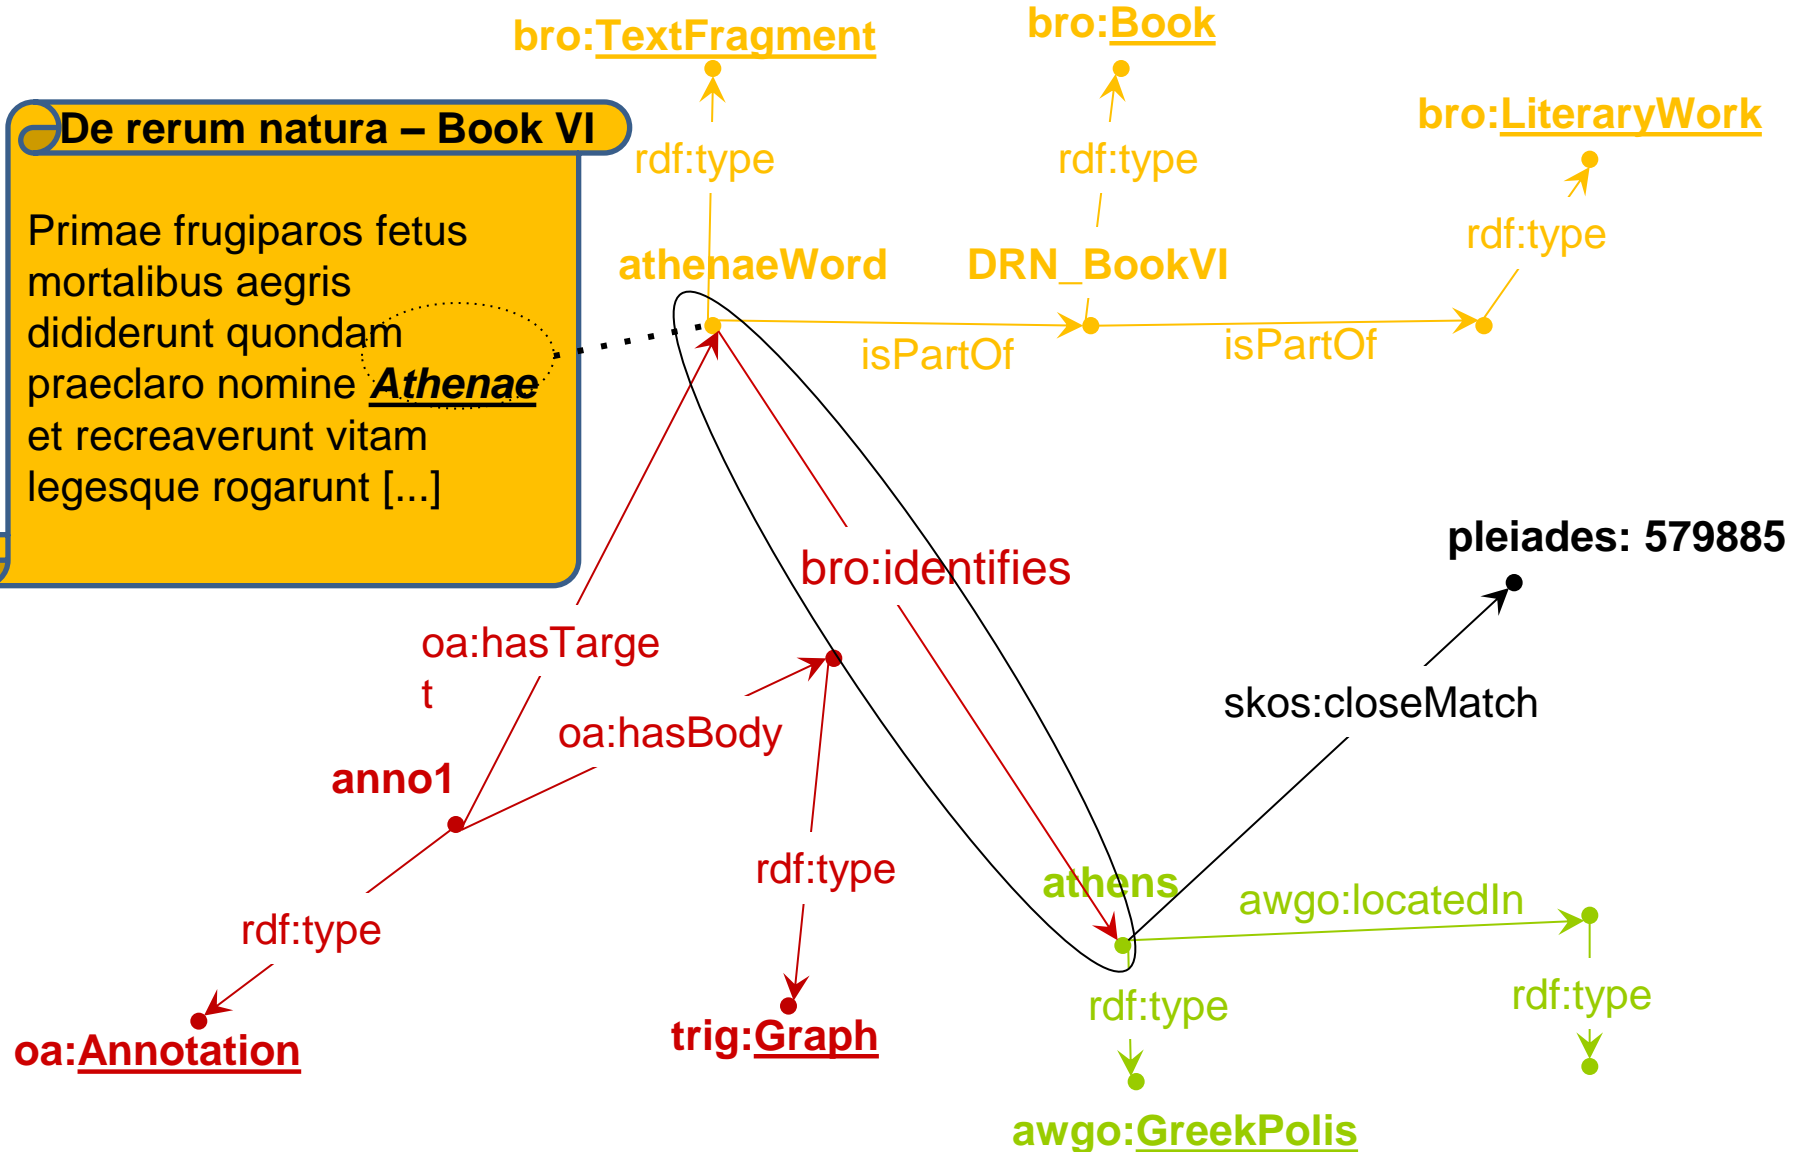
bro:TextFragment

bro:Book

De rerum natura – Book VI

Primae frugiparos fetus mortalibus aegris dididerunt quondam praeclaro nomine Athenae et recreaverunt vitam legesque rogarunt [...]

rdf:type

rdf:type

bro:LiteraryWork

rdf:type

athenaeWord

DRN_BookVI

isPartOf

isPartOf

bro:identifies

pleiades: 579885

oa:hasTarge t

oa:hasBody

skos:closeMatch

anno1

rdf:type

athens

awgo:locatedIn

rdf:type

rdf:type

rdf:type

oa:Annotation

trig:Graph

awgo:GreekPolis